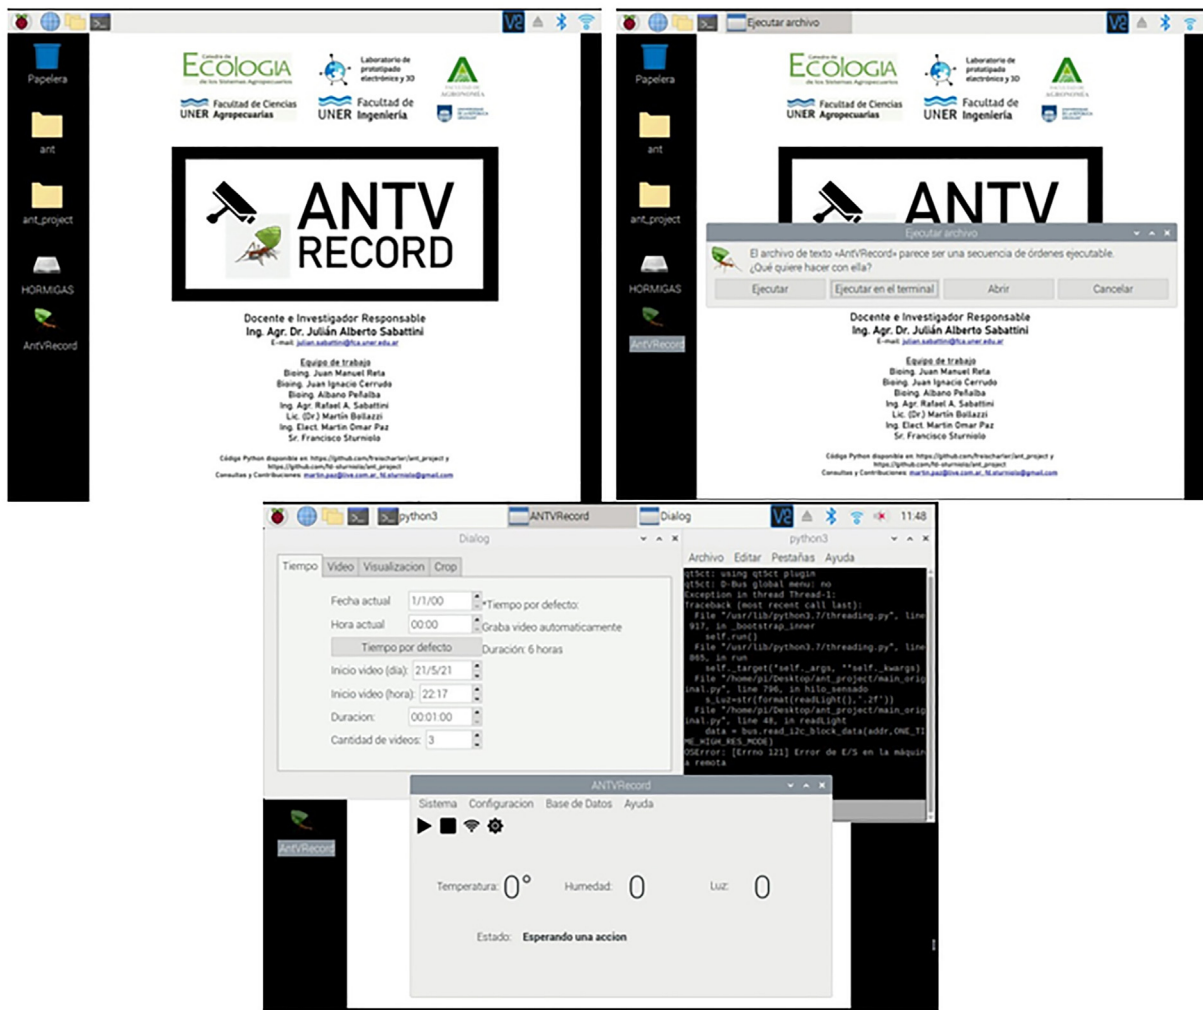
Papelera

ant

ant_project

HORMIGAS

AntVRecord

Cátedra de ECOLOGIA de los Sistemas Agropecuarios

UNER Facultad de Ciencias Agropecuarias

Laboratorio de prototipado electrónico y 3D

UNER Facultad de Ingeniería

FACULTAD DE AGRONOMÍA

ANTV RECORD

Docente e Investigador Responsable
Ing. Agr. Dr. Julián Alberto Sabattini
E-mail: julian.sabattini@fca.uner.edu.ar

Equipo de trabajo
Bioing. Juan Manuel Reta
Bioing. Juan Ignacio Cerrudo
Bioing. Albano Peñalba
Ing. Agr. Rafael A. Sabattini
Lic. (Dr.) Martín Bollazzi
Ing. Elect. Martín Omar Paz
Sr. Francisco Sturniolo

Código Python disponible en: https://github.com/freischarler/ant_project y https://github.com/fd-sturniolo/ant_project
Consultas y Contribuciones: martin.paz@live.com.ar, fd.sturniolo@gmail.com

Ejecutar archivo

Papelera

ant

ant_project

HORMIGAS

AntVRecord

Cátedra de ECOLOGIA de los Sistemas Agropecuarios

UNER Facultad de Ciencias Agropecuarias

Laboratorio de prototipado electrónico y 3D

UNER Facultad de Ingeniería

FACULTAD DE AGRONOMÍA

ANTV

Ejecutar archivo

El archivo de texto «AntVRecord» parece ser una secuencia de órdenes ejecutable. ¿Qué quiere hacer con ella?

Ejecutar | Ejecutar en el terminal | Abrir | Cancelar

Docente e Investigador Responsable
Ing. Agr. Dr. Julián Alberto Sabattini
E-mail: julian.sabattini@fca.uner.edu.ar

Equipo de trabajo
Bioing. Juan Manuel Reta
Bioing. Juan Ignacio Cerrudo
Bioing. Albano Peñalba
Ing. Agr. Rafael A. Sabattini
Lic. (Dr.) Martín Bollazzi
Ing. Elect. Martín Omar Paz
Sr. Francisco Sturniolo

Código Python disponible en: https://github.com/freischarler/ant_project y https://github.com/fd-sturniolo/ant_project
Consultas y Contribuciones: martin.paz@live.com.ar, fd.sturniolo@gmail.com

python3 | ANTVRecord | Dialog | 11:48

Dialog

Tiempo | Video | Visualizacion | Crop

Fecha actual 1/1/00
Hora actual 00:00
Tiempo por defecto
Inicio video (día): 21/5/21
Inicio video (hora): 22:17
Duracion: 00:01:00
Cantidad de videos: 3

*Tiempo por defecto:
Graba video automaticamente
Duración: 6 horas

python3

Archivo Editar Pestañas Ayuda

qt5ct: using qt5ct plugin
qt5ct: D-Bus global menu: no
Exception in thread Thread-1:
Traceback (most recent call last):
  File "/usr/lib/python3.7/threading.py", line 917, in _bootstrap_inner
    self.run()
  File "/usr/lib/python3.7/threading.py", line 865, in run
    self._target(*self._args, **self._kwargs)
  File "/home/pi/Desktop/ant_project/main_original.py", line 796, in hilo_sensado
    s_Luz=str(format(readLight(),'.2f'))
  File "/home/pi/Desktop/ant_project/main_original.py", line 48, in readLight
    data = bus.read_i2c_block_data(addr,ONE_TIME_HIGH_RES_MODE)
OSError: [Errno 121] Error de E/S en la máquina remota

AntVRecord

ANTVRecord

Sistema Configuracion Base de Datos Ayuda

Temperatura: 0° Humedad: 0 Luz: 0

Estado: Esperando una accion